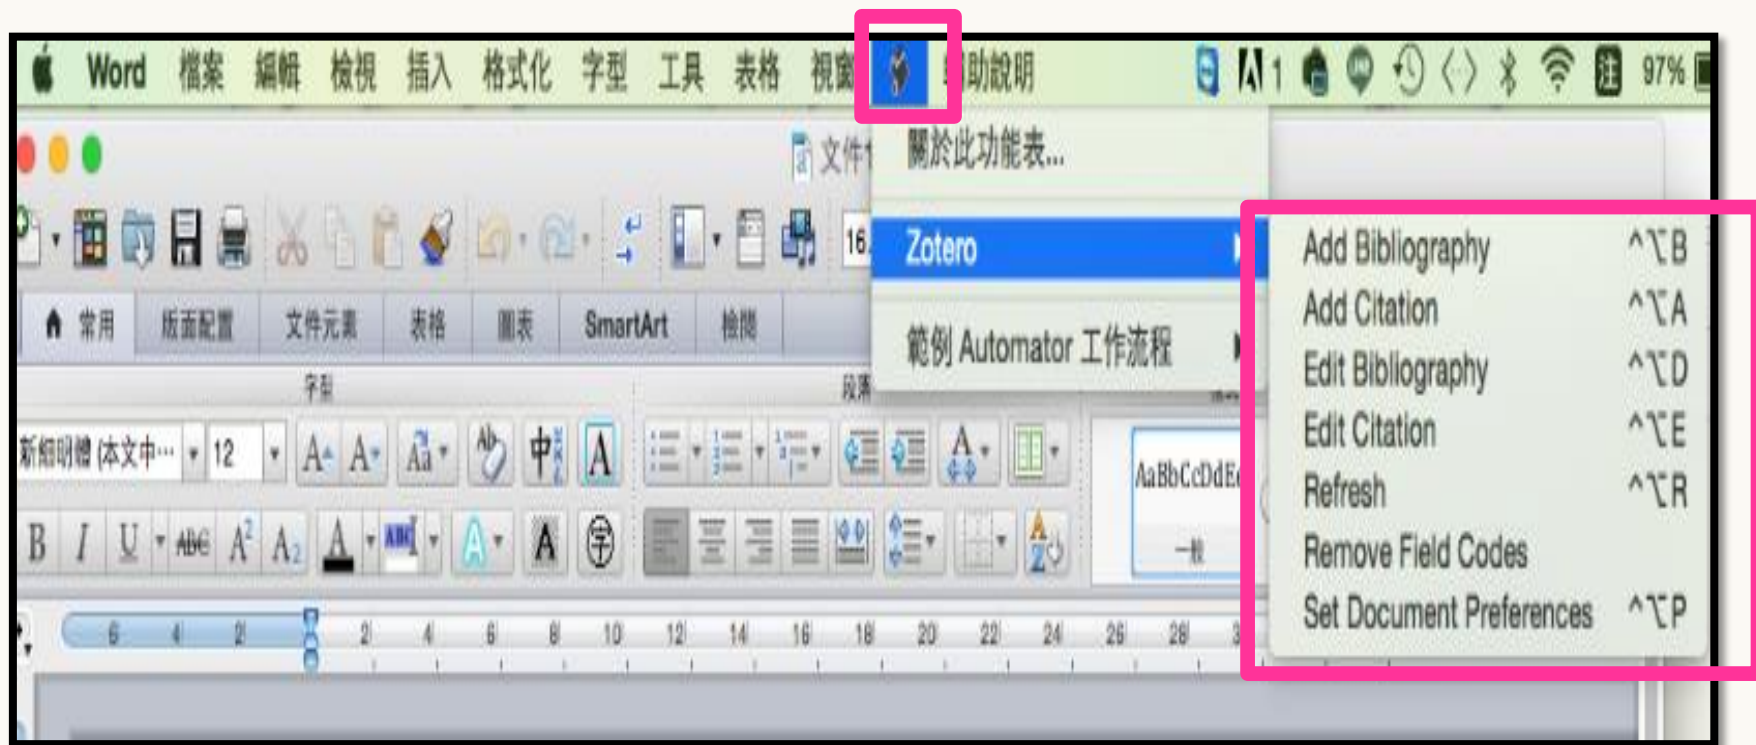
Word 檔案 編輯 檢視 插入 格式化 字型 工具 表格 視窗 輔助說明 1 97%

文件

關於此功能表...

Zotero

範例 Automator 工作流程

Add Bibliography ^⌥B
Add Citation ^⌥A
Edit Bibliography ^⌥D
Edit Citation ^⌥E
Refresh ^⌥R
Remove Field Codes
Set Document Preferences ^⌥P

常用 版面配置 文件元素 表格 圖表 SmartArt 檢閱

字型 段落

新細明體 (本文中... 12

AaBbCcDdEe
一般

6 4 2 2 4 6 8 10 12 14 16 18 20 22 24 26 28 3